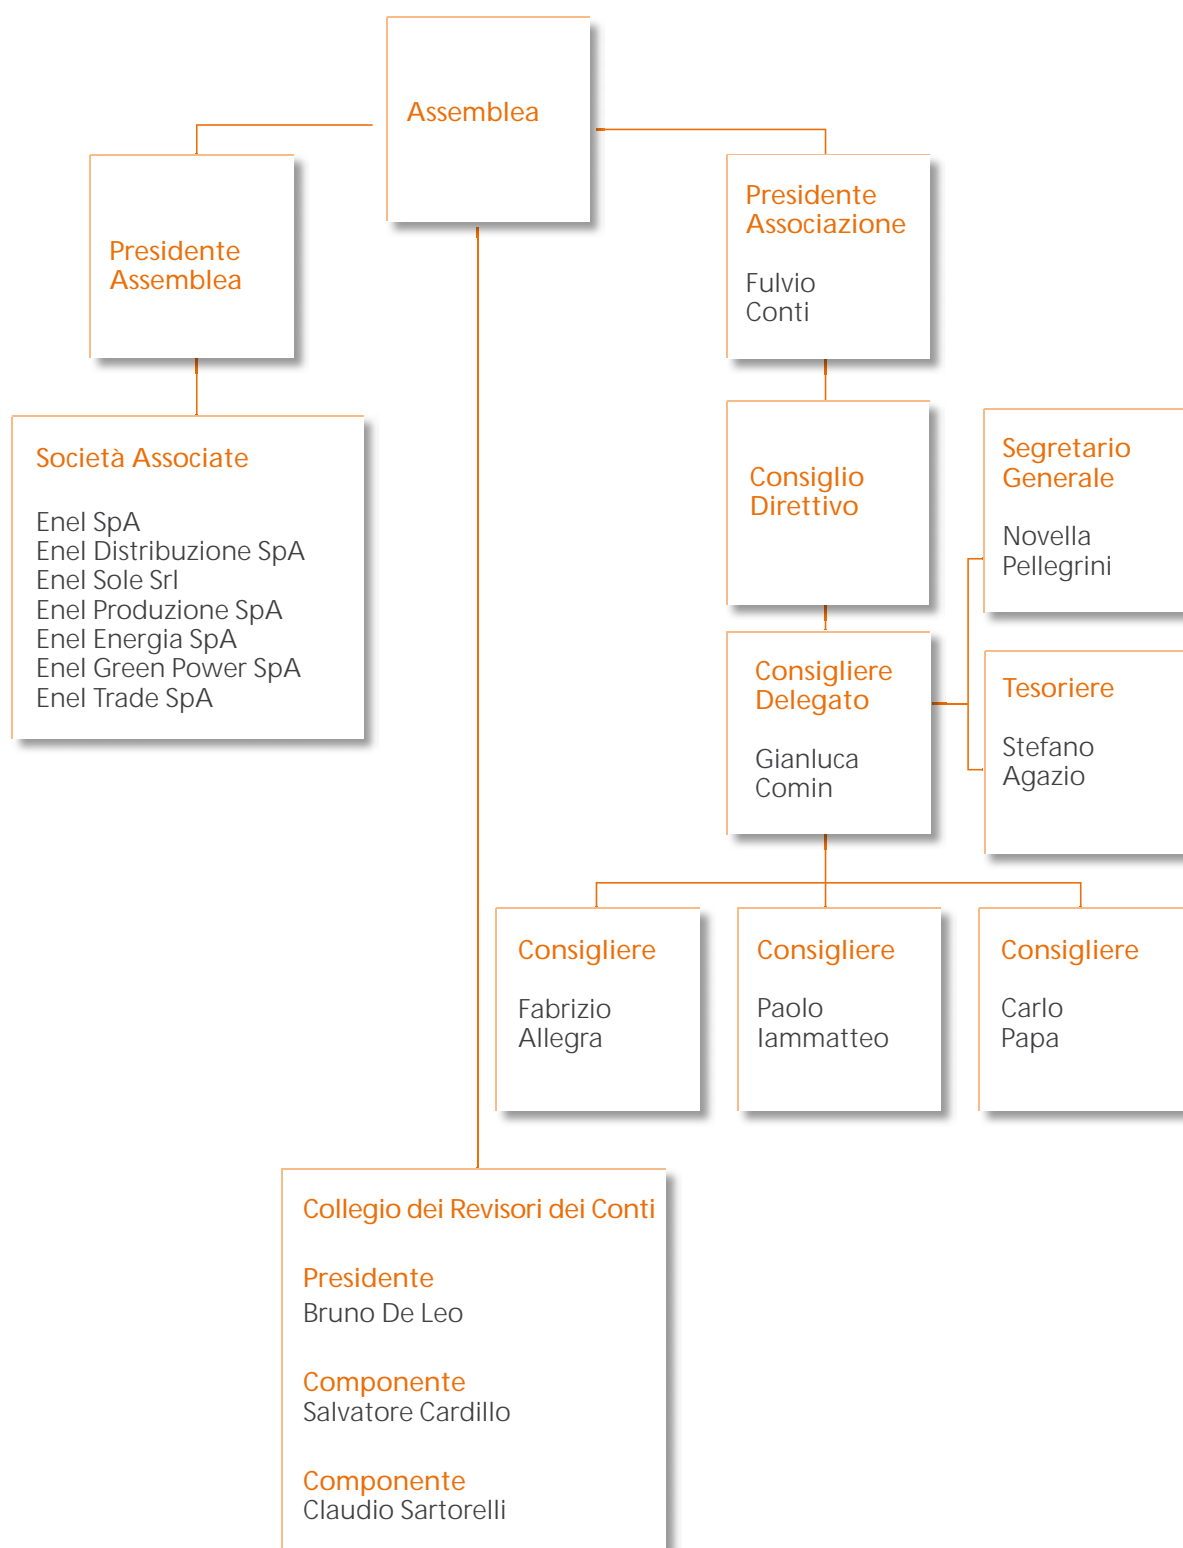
Assemblea

Presidente Assemblea

Società Associate

Enel SpA
Enel Distribuzione SpA
Enel Sole Srl
Enel Produzione SpA
Enel Energia SpA
Enel Green Power SpA
Enel Trade SpA

Presidente Associazione

Fulvio Conti

Consiglio Direttivo

Segretario Generale

Novella Pellegrini

Consigliere Delegato

Gianluca Comin

Tesoriere

Stefano Agazio

Consigliere

Fabrizio Allegra

Consigliere

Paolo Iammatteo

Consigliere

Carlo Papa

Collegio dei Revisori dei Conti

Presidente
Bruno De Leo

Componente
Salvatore Cardillo

Componente
Claudio Sartorelli